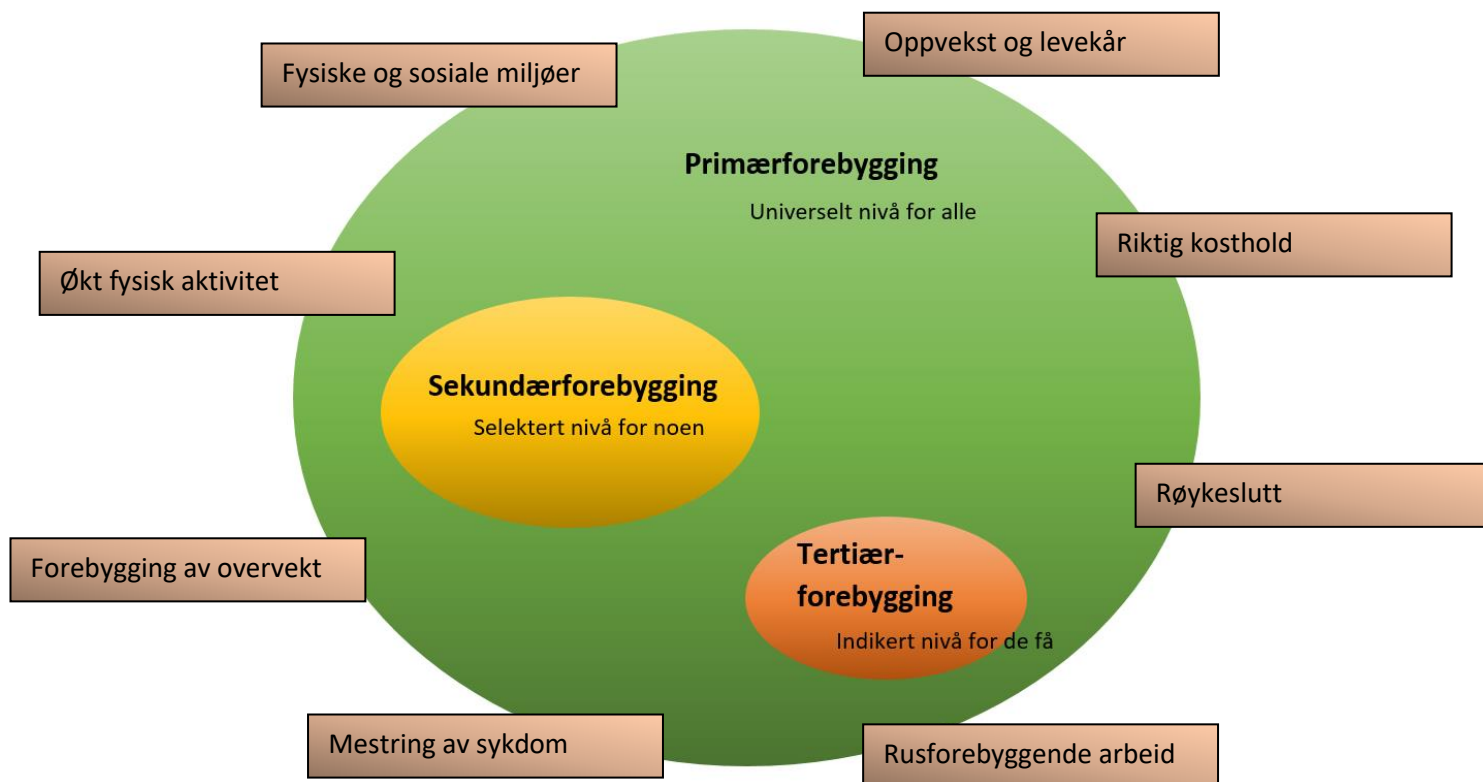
Fysiske og sosiale miljøer

Oppvekst og levekår

Primærforebygging

Universelt nivå for alle

Riktig kosthold

Økt fysisk aktivitet

Sekundærforebygging

Selektert nivå for noen

Røykeslutt

Forebygging av overvekt

Tertiær-forebygging

Indikert nivå for de få

Mestring av sykdom

Rusforebyggende arbeid